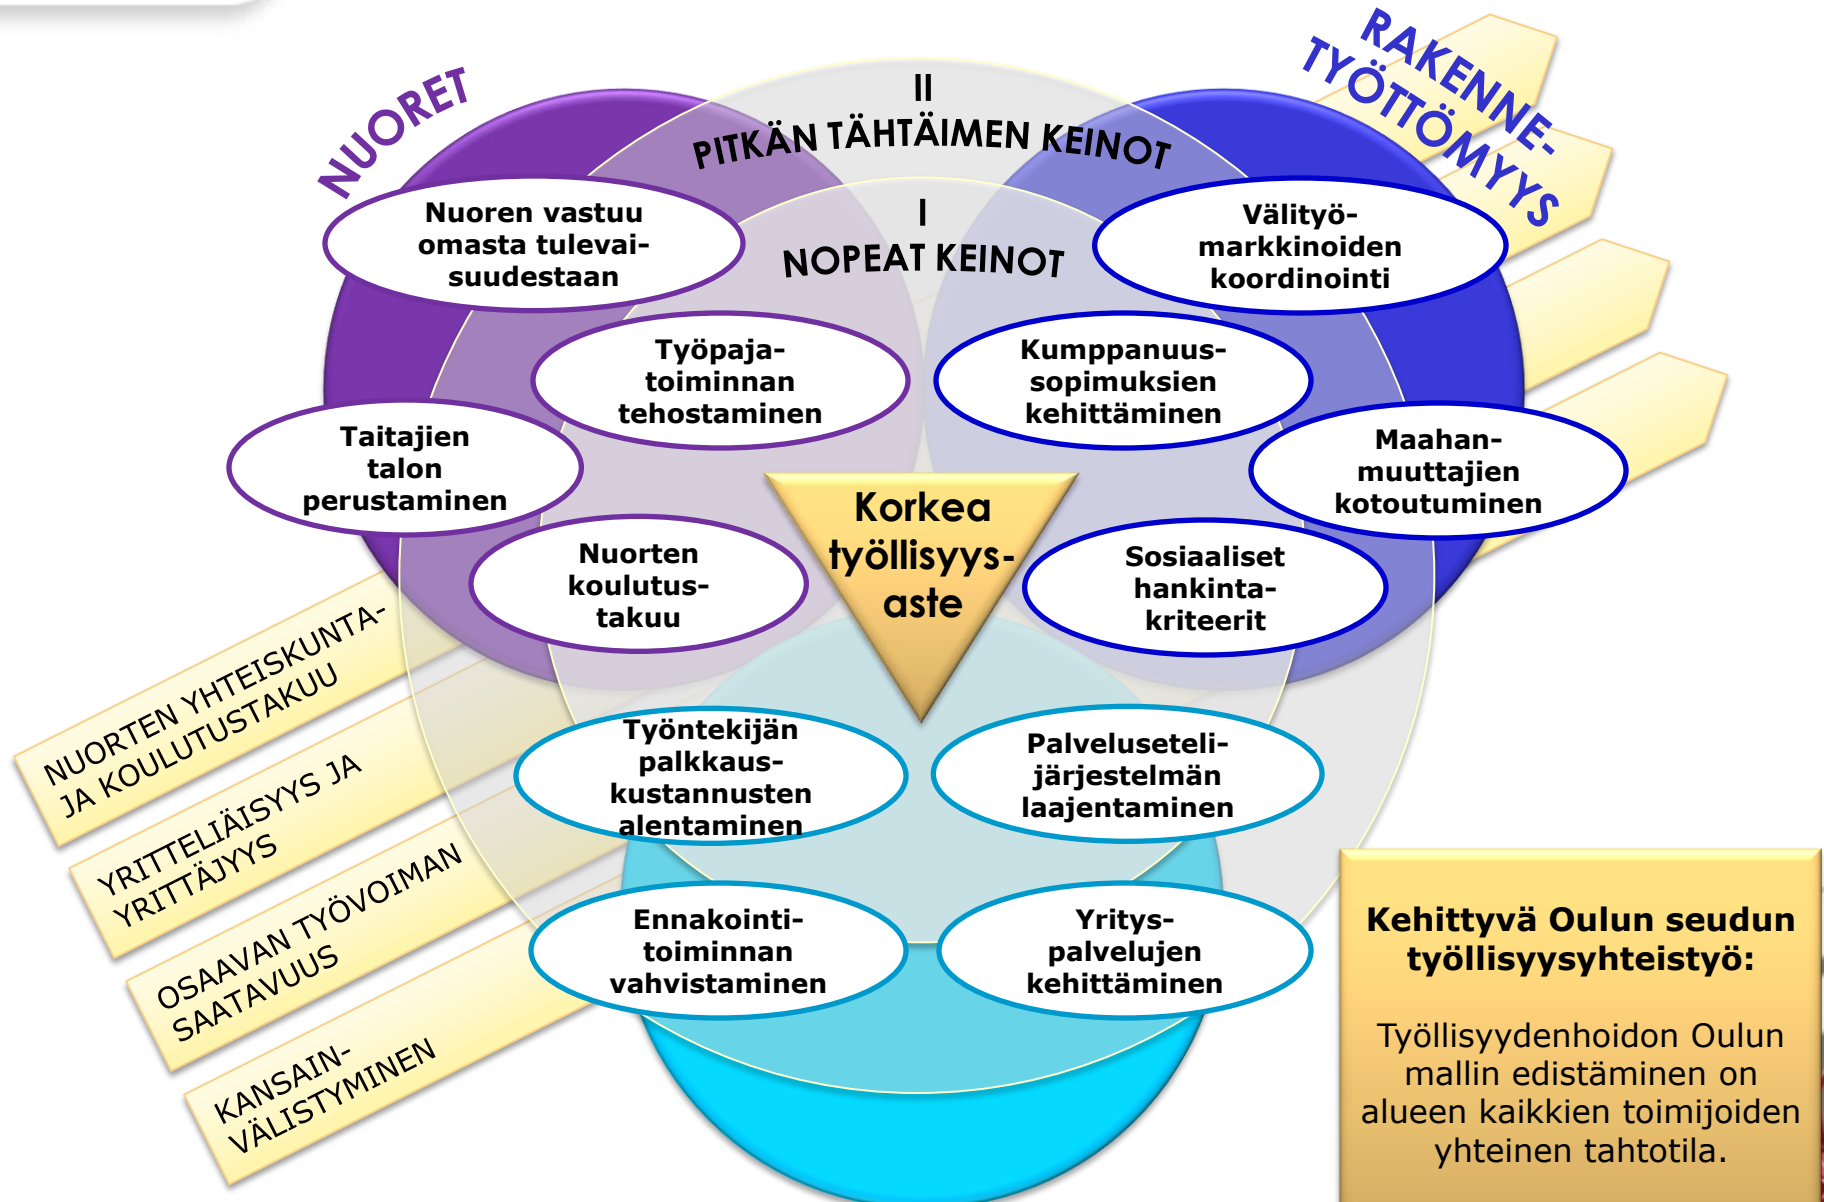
NUORET

II
PITKÄN TÄHTÄIMEN KEINOT

RAKENNE-TYÖTTÖMYYS

Nuoren vastuu omasta tulevaisuudestaan

I
NOPEAT KEINOT

Välityömarkkinoiden koordinointi

Työpajatoiminnan tehostaminen

Kumppanuussopimuksien kehittäminen

Taitajien talon perustaminen

Maahanmuuttajien kotoutuminen

Korkea työllisyysaste

Nuorten koulutustakuu

Sosiaaliset hankintakriteerit

NUORTEN YHTEISKUNTA- JA KOULUTUSTAKUU

Työntekijän palkkauskustannusten alentaminen

Palvelusetelijärjestelmän laajentaminen

YRITTELIÄISYYS JA YRITTÄJYYS

OSAAVAN TYÖVOIMAN SAATAVUUS

Ennakointitoiminnan vahvistaminen

Yrityspalvelujen kehittäminen

KANSAINVÄLISTYMINEN

Kehittyvä Oulun seudun työllisyysyhteistyö:

Työllisyydenhoidon Oulun mallin edistäminen on alueen kaikkien toimijoiden yhteinen tahtotila.